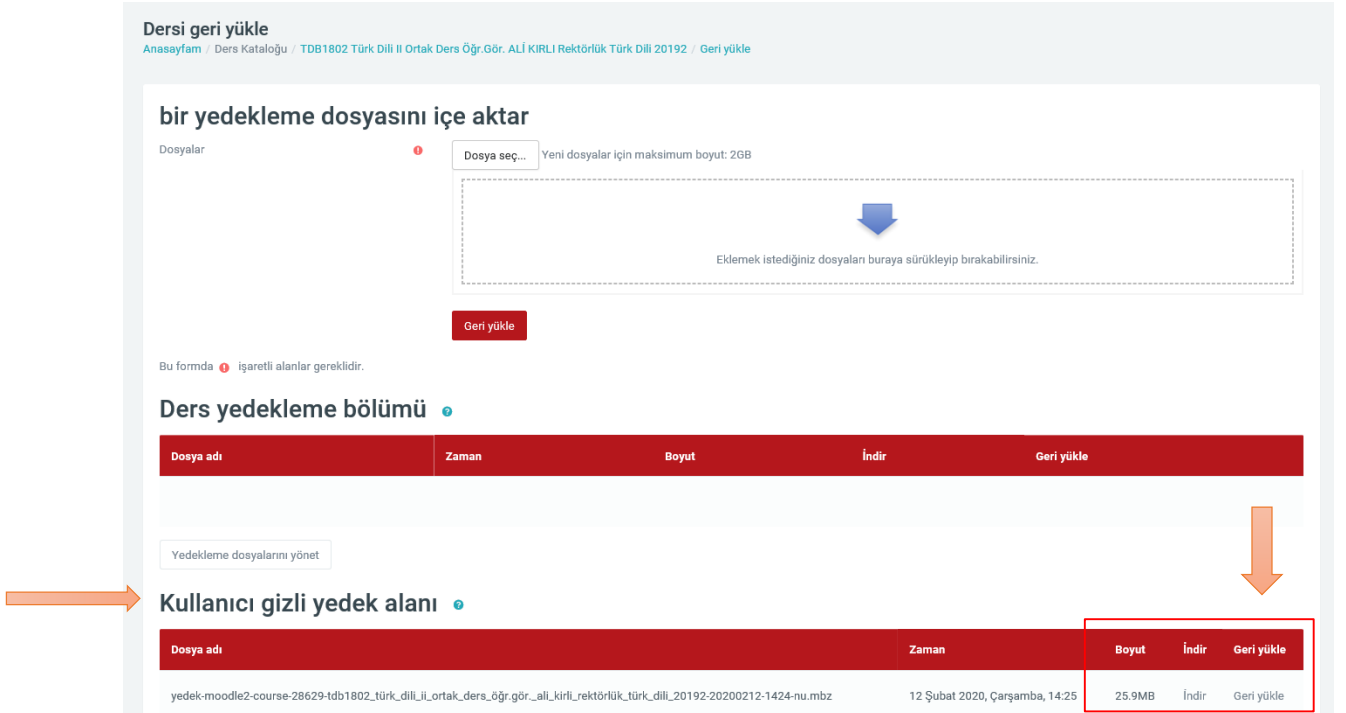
Dersi geri yükle
Anasayfam / Ders Kataloğu / TDB1802 Türk Dili II Ortak Ders Öğr.Gör. ALİ KIRLI Rektörlük Türk Dili 20192 / Geri yükle

bir yedekleme dosyasını içe aktar

Dosyalar

Dosya seç... Yeni dosyalar için maksimum boyut: 2GB

Eklemek istediğiniz dosyaları buraya sürükleyip bırakabilirsiniz.

Geri yükle

Bu formda işaretli alanlar gereklidir.

Ders yedekleme bölümü

| Dosya adı | Zaman | Boyut | İndir | Geri yükle |
|---|---|---|---|---|

Yedekleme dosyalarını yönet

Kullanıcı gizli yedek alanı

| Dosya adı | Zaman | Boyut | İndir | Geri yükle |
|---|---|---|---|---|
| yedek-moodle2-course-28629-tdb1802_türk_dili_ii_ortak_ders_öğr.gör._ali_kirli_rektörlük_türk_dili_20192-20200212-1424-nu.mbz | 12 Şubat 2020, Çarşamba, 14:25 | 25.9MB | İndir | Geri yükle |